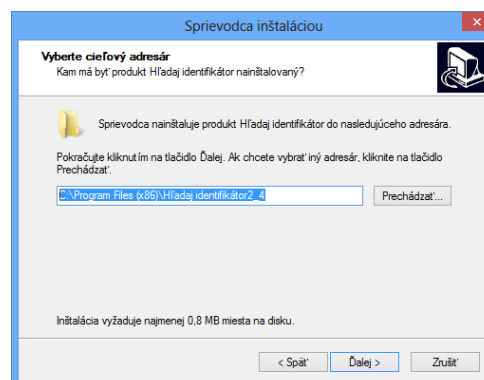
Sprievodca inštaláciou

Vyberte cieľový adresár
Kam má byť produkt Hľadaj identifikátor nainštalovaný?

Sprievodca nainštaluje produkt Hľadaj identifikátor do nasledujúceho adresára.

Pokračujte kliknutím na tlačidlo Ďalej. Ak chcete vybrať iný adresár, kliknite na tlačidlo Prechádzať.

C:\Program Files (x86)\Hľadaj identifikátor2_4

Prechádzať...

Inštalácia vyžaduje najmenej 0,8 MB miesta na disku.

< Späť

Ďalej >

Zrušiť